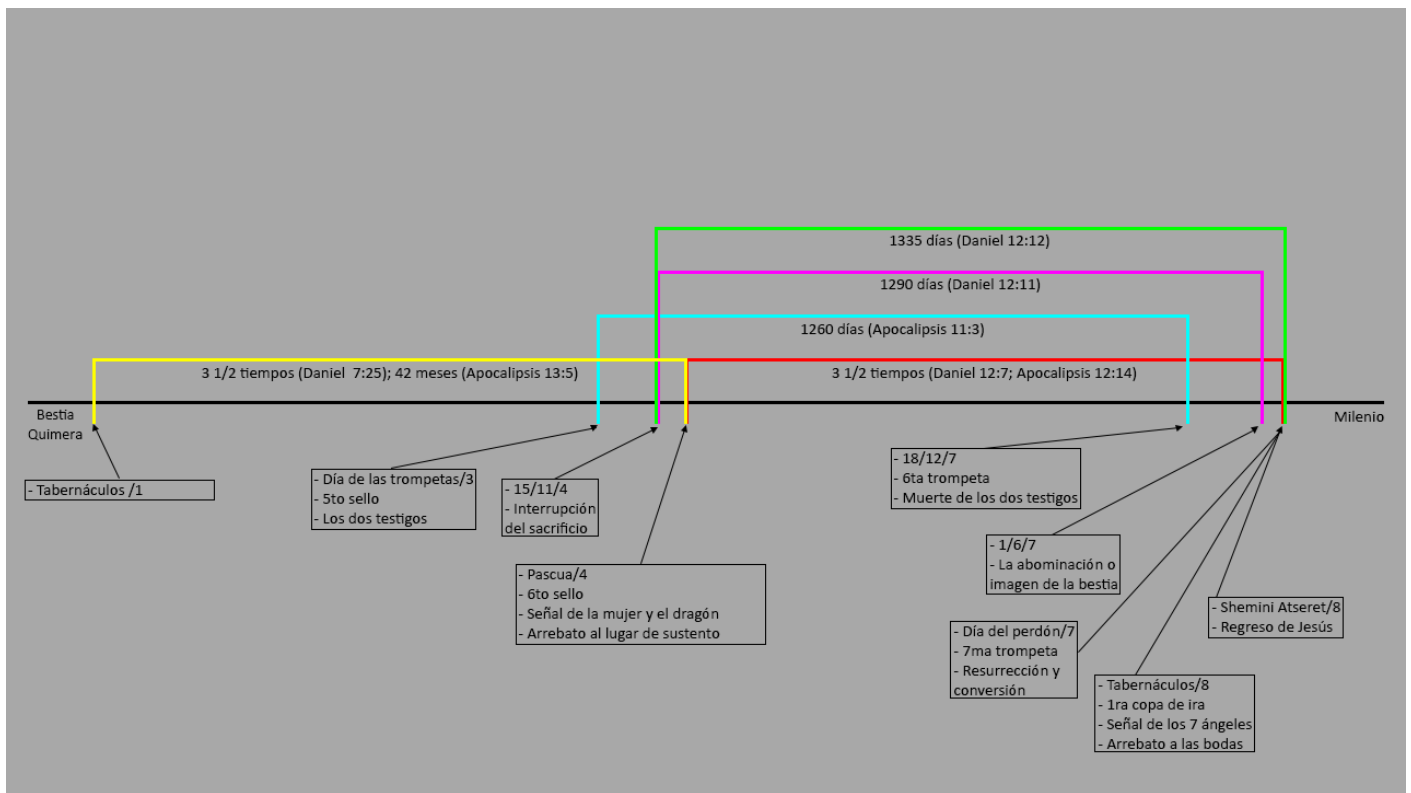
1335 días (Daniel 12:12)

1290 días (Daniel 12:11)

1260 días (Apocalipsis 11:3)

3 1/2 tiempos (Daniel 7:25); 42 meses (Apocalipsis 13:5)

3 1/2 tiempos (Daniel 12:7; Apocalipsis 12:14)

Bestia
Quimera

Milenio

- Tabernáculos /1

- Día de las trompetas/3
- 5to sello
- Los dos testigos

- 15/11/4
- Interrupción del sacrificio

- Pascua/4
- 6to sello
- Señal de la mujer y el dragón
- Arrebato al lugar de sustento

- 18/12/7
- 6ta trompeta
- Muerte de los dos testigos

- 1/6/7
- La abominación o imagen de la bestia

- Día del perdón/7
- 7ma trompeta
- Resurrección y conversión

- Shemini Atseret/8
- Regreso de Jesús

- Tabernáculos/8
- 1ra copa de ira
- Señal de los 7 ángeles
- Arrebato a las bodas